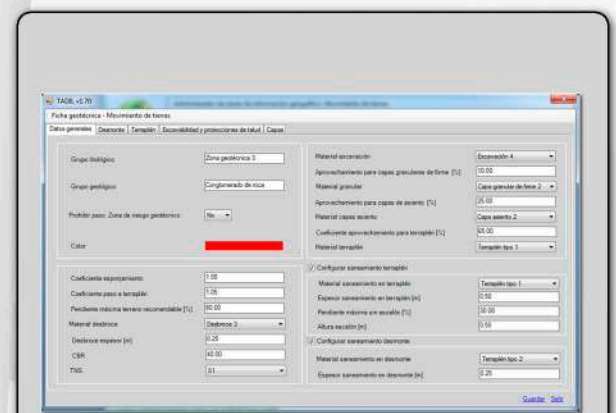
TADIL v1.70

Ficha geotécnica - Movimiento de tierras

Datos generales | Desmonte | Terraplén | Excavabilidad y protecciones de talud | Capas

Grupo litológico | Zona geotécnica 3

Grupo geológico | Conglomerado de roca

Prohibir paso. Zona de riesgo geotécnico | No

Color

Coeficiente esponjamiento | 1.08

Coeficiente paso a terraplén | 1.05

Pendiente máxima terreno recomendable [%] | 60.00

Material desbroce | Desbroce 3

Desbroce espesor [m] | 0.25

CBR | 40.00

TNS | 0.1

Material excavación | Excavación 4

Aprovechamiento para capas granulares de firme [%] | 10.00

Material granular | Capa granular de firme 2

Aprovechamiento para capas de asiento [%] | 25.00

Material capas asiento | Capa asiento 2

Coeficiente aprovechamiento para terraplén [%] | 65.00

Material terraplén | Terraplén tipo 1

Configurar saneamiento terraplén

Material saneamiento en terraplén | Terraplén tipo 1

Espesor saneamiento en terraplén [m] | 0.50

Pendiente máxima en escalón [%] | 30.00

Altura escalón [m] | 0.50

Configurar saneamiento desmonte

Material saneamiento en desmonte | Terraplén tipo 2

Espesor saneamiento en desmonte [m] | 0.25

Guardar Salir